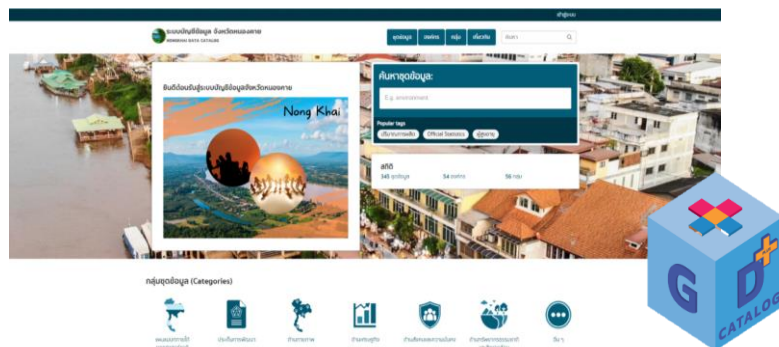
เข้าสู่ระบบ

ระบบบัญชีข้อมูล จังหวัดหนองคาย
NONGKHAI DATA CATALOG

ชุดข้อมูล องค์กร กลุ่ม เกี่ยวกับ ค้นหา

ยินดีต้อนรับสู่ระบบบัญชีข้อมูลจังหวัดหนองคาย

Nong Khai

ค้นหาชุดข้อมูล

E.g. environment

Popular tags
ปริมาณการผลิต Official Statistics ผู้สูงอายุ

สถิติ
345 ชุดข้อมูล 54 องค์กร 16 กลุ่ม

กลุ่มชุดข้อมูล (Categories)

อื่นๆ

G D+ CATALOG